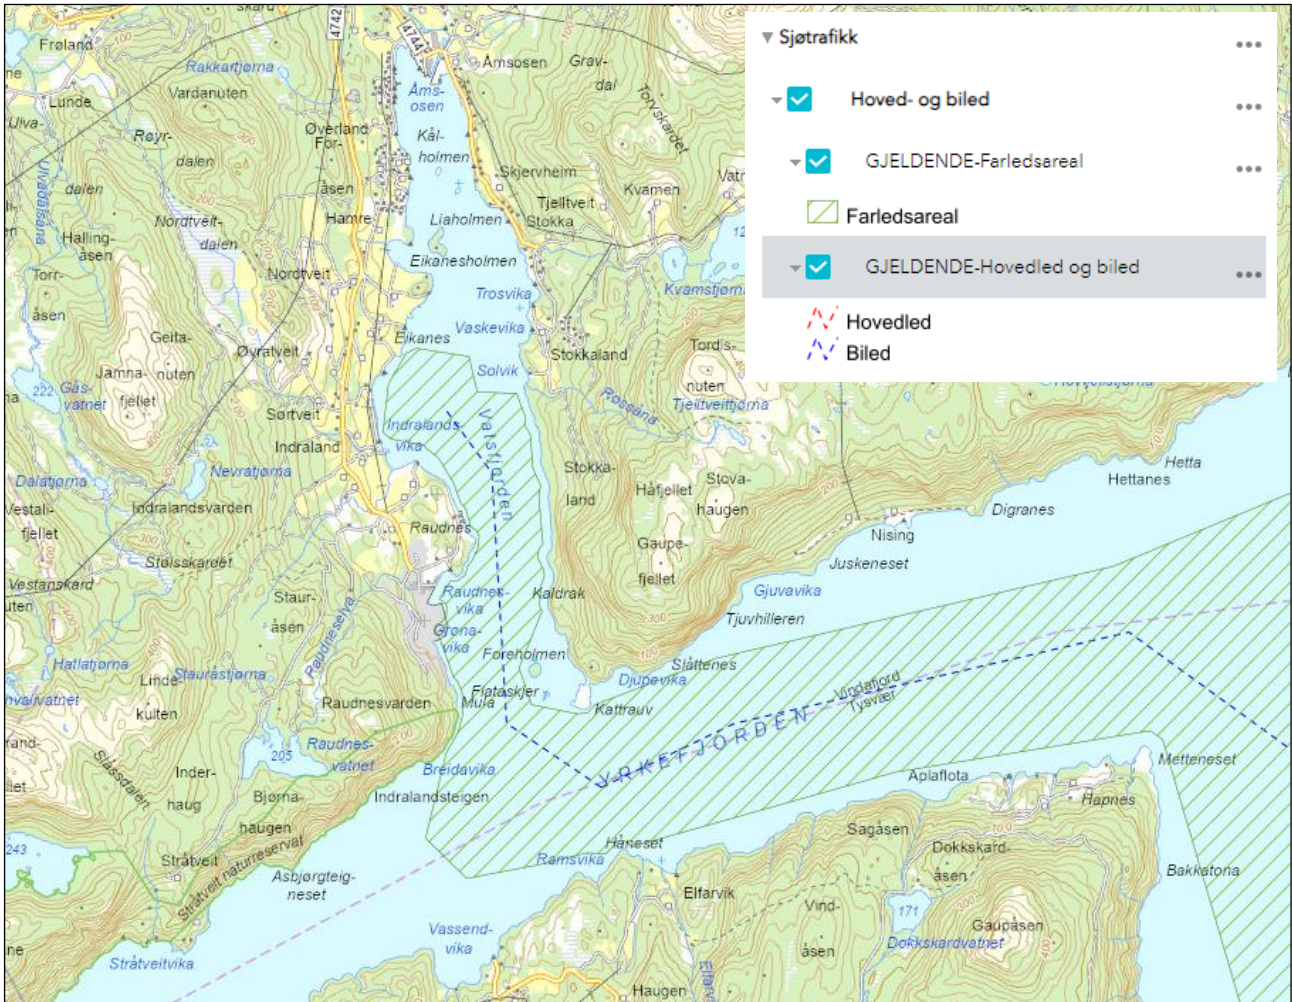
Sjøtrafikk
Hoved- og biled
GJELDENDE-Farledsareal
Farledsareal
GJELDENDE-Hovedled og biled
Hovedled
Biled

Frøland
Rakkartjørna
Lunde
Vardanuten
Ulva-
Røyr-
dalen
dalen
Ulvabotna
Nordtveit-
dalen
Halling-
åsen
Torr-
åsen
Geita-
Jamna-
nuten
Øyratveit
222
Gås-
vatnet
fjellet
Sørtveit
Indraland
Nevratjørna
Dalatjørna
Vestali-
fjellet
Indralandsvarden
Stølsskardet
Vestanskard
Staur-
åsen
Hatlatjørna
Linde
Staurastjørna
vatnet
kulten
Inder-
haug
Bjørna-
haugen
Stråtveit
Stråtveit naturreservat
Asbjørgteig-
neset
Stråtveitvika
243
205
Raudnes-
vatnet
Raudnesvarden
Raudneselva
4742
4744
Amsosen
Ams-
osen
Grav-
dal
Torvskardet
Overland
For-
Kål-
holmen
Skjervheim
åsen
Hamre
Liaholmen
Tjelltveit
Stokka
Kvamen
Eikanesholmen
Nordtveit
Trosvika
Vaskevika
Eikanes
Stokkaland
Kvamstjørna
Solvik
Tord s-
nuten
Rossana
Tjelltveittjørna
Indralands-
vika
Valsfjorden
Stokka-
land
Håfjellet
Stova-
haugen
Raudnes
Gaupe-
fjellet
Raudnes-
vika
Grona-
vika
Kaldrak
Foreholmen
Flataskjer
Mula
Kattrauv
Djupevika
Slåttenes
Gjuvavika
Tjuvhilleren
Juskeneset
Nising
Digranes
Hettanes
Hetta
Vindafjord
Tysvær
YRKEFJORDEN
Breidavika
Indralandsteigen
Aplaflota
Metteneset
Hapnes
Håneset
Ramsvika
Sagåsen
Dokkskard-
åsen
Elfarvik
Vind-
åsen
171
Gaupåsen
Dokkskardvatnet
Bakkatona
Vassend-
vika
Haugen